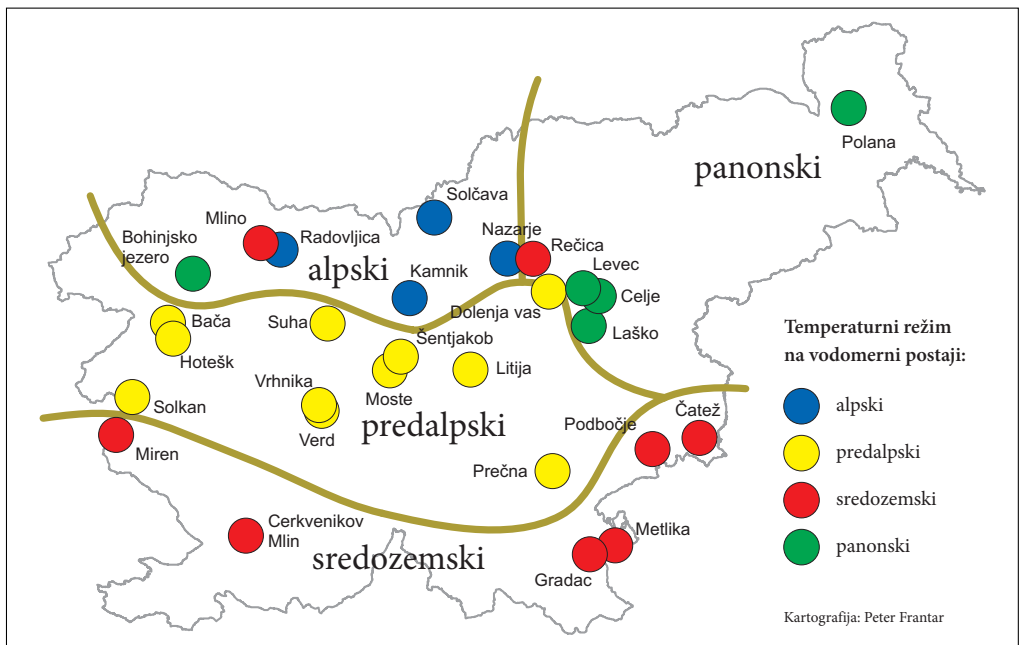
Polana
panonski
Solčava
Mlino
Bohinjsko jezero
Radovljica
Nazarje
Rečica
alpski
Kamnik
Levec
Celje
Dolenja vas
Bača
Suha
Laško
Hotešk
Šentjakob
Litija
Vrhnika
Moste
Solkan
Verd
predalpski
Podbočje
Čatež
Miren
Prečna
Cerkvenikov Mlin
Metlika
sredozemski
Gradac

Temperaturni režim na vodomerni postaji:
alpski
predalpski
sredozemski
panonski

Kartografija: Peter Frantar